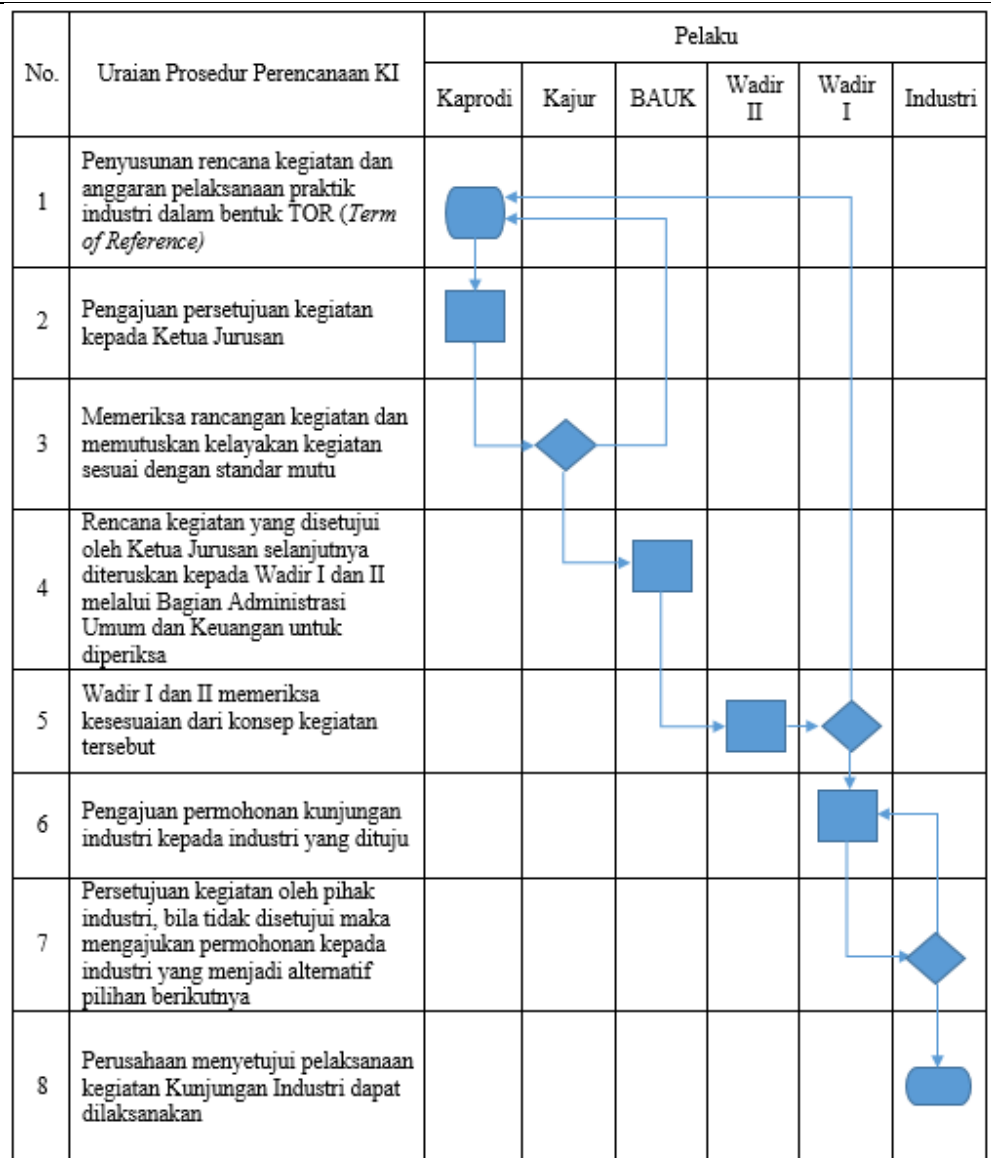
| No. | Uraian Prosedur Perencanaan KI | Pelaku | | | | | |
|---|---|---|---|---|---|---|---|
| | | Kaprodi | Kajur | BAUK | Wadir II | Wadir I | Industri |
| 1 | Penyusunan rencana kegiatan dan anggaran pelaksanaan praktik industri dalam bentuk TOR (*Term of Reference)* | | | | | | |
| 2 | Pengajuan persetujuan kegiatan kepada Ketua Jurusan | | | | | | |
| 3 | Memeriksa rancangan kegiatan dan memutuskan kelayakan kegiatan sesuai dengan standar mutu | | | | | | |
| 4 | Rencana kegiatan yang disetujui oleh Ketua Jurusan selanjutnya diteruskan kepada Wadir I dan II melalui Bagian Administrasi Umum dan Keuangan untuk diperiksa | | | | | | |
| 5 | Wadir I dan II memeriksa kesesuaian dari konsep kegiatan tersebut | | | | | | |
| 6 | Pengajuan permohonan kunjungan industri kepada industri yang dituju | | | | | | |
| 7 | Persetujuan kegiatan oleh pihak industri, bila tidak disetujui maka mengajukan permohonan kepada industri yang menjadi alternatif pilihan berikutnya | | | | | | |
| 8 | Perusahaan menyetujui pelaksanaan kegiatan Kunjungan Industri dapat dilaksanakan | | | | | | |